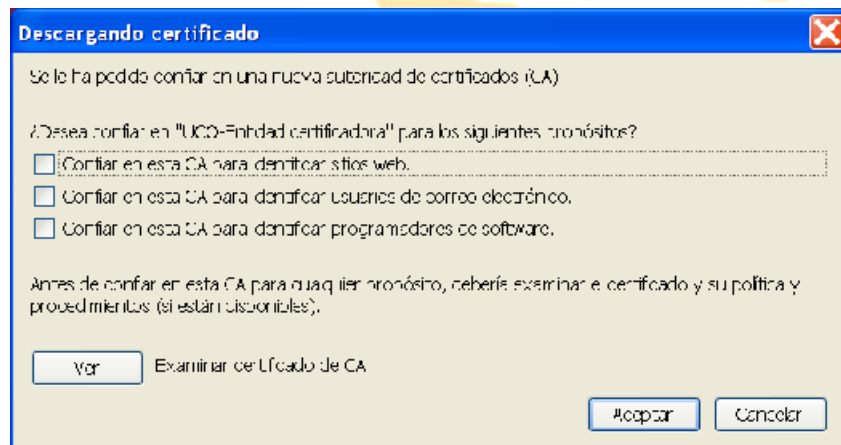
Descargando certificado

Se le ha pedido confiar en una nueva autoridad de certificados (CA)

¿Desea confiar en "UCO-Entidad certificadora" para los siguientes propósitos?

Confiar en esta CA para identificar sitios web.

Confiar en esta CA para identificar usuarios de correo electrónico.

Confiar en esta CA para identificar programadores de software.

Antes de confiar en esta CA para cualquier propósito, deberías examinar el certificado y su política y procedimientos (si están disponibles).

Ver

Examinar certificado de CA

Aceptar

Cancelar